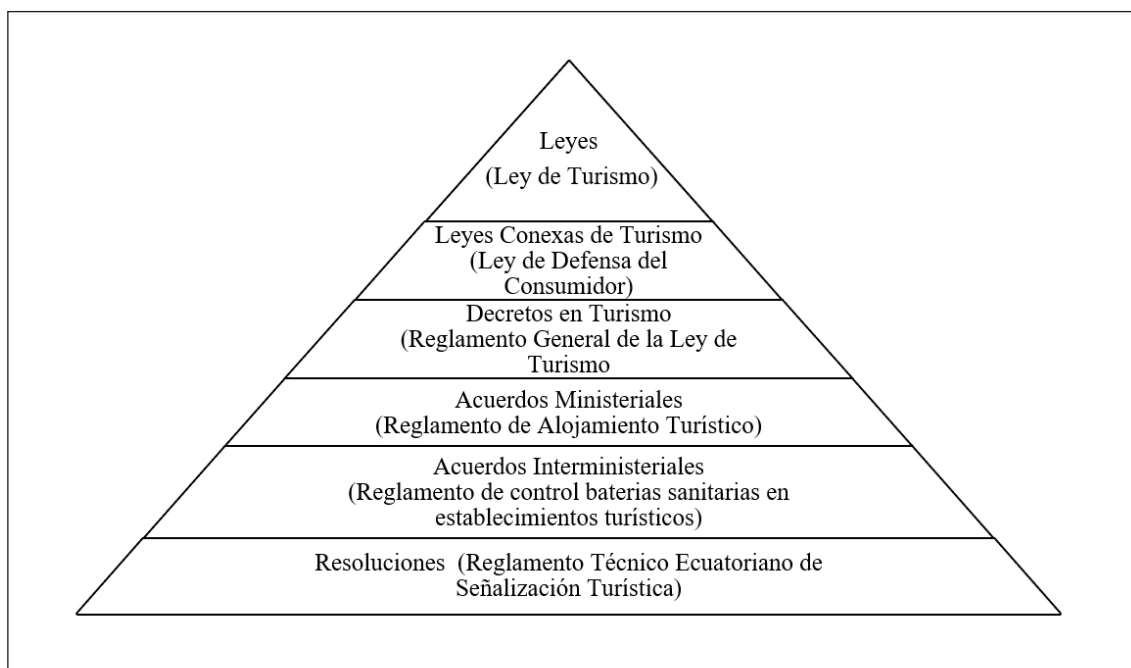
Leyes
(Ley de Turismo)

Leyes Conexas de Turismo
(Ley de Defensa del Consumidor)

Decretos en Turismo
(Reglamento General de la Ley de Turismo

Acuerdos Ministeriales
(Reglamento de Alojamiento Turístico)

Acuerdos Interministeriales
(Reglamento de control baterias sanitarias en establecimientos turísticos)

Resoluciones (Reglamento Técnico Ecuatoriano de Señalización Turística)